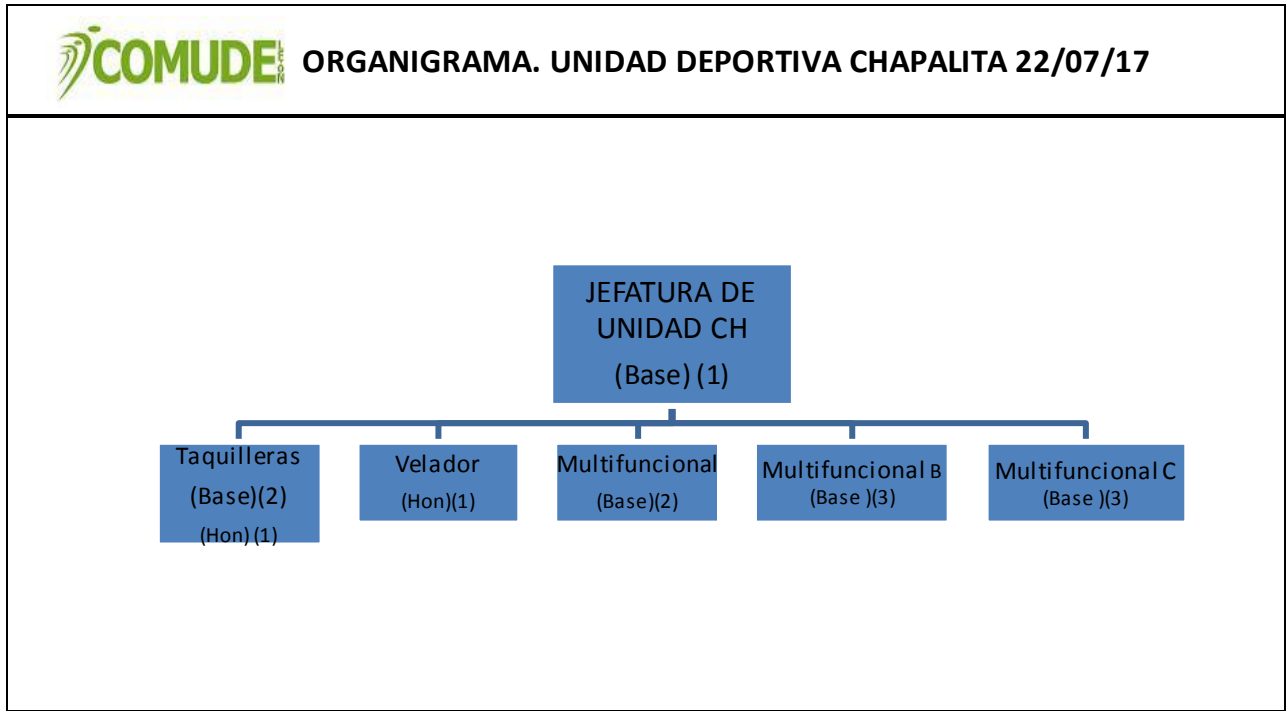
COMUDE LEÓN

ORGANIGRAMA. UNIDAD DEPORTIVA CHAPALITA 22/07/17

JEFATURA DE UNIDAD CH
(Base) (1)

Taquilleras
(Base)(2)
(Hon) (1)

Velador
(Hon)(1)

Multifuncional
(Base)(2)

Multifuncional B
(Base )(3)

Multifuncional C
(Base )(3)